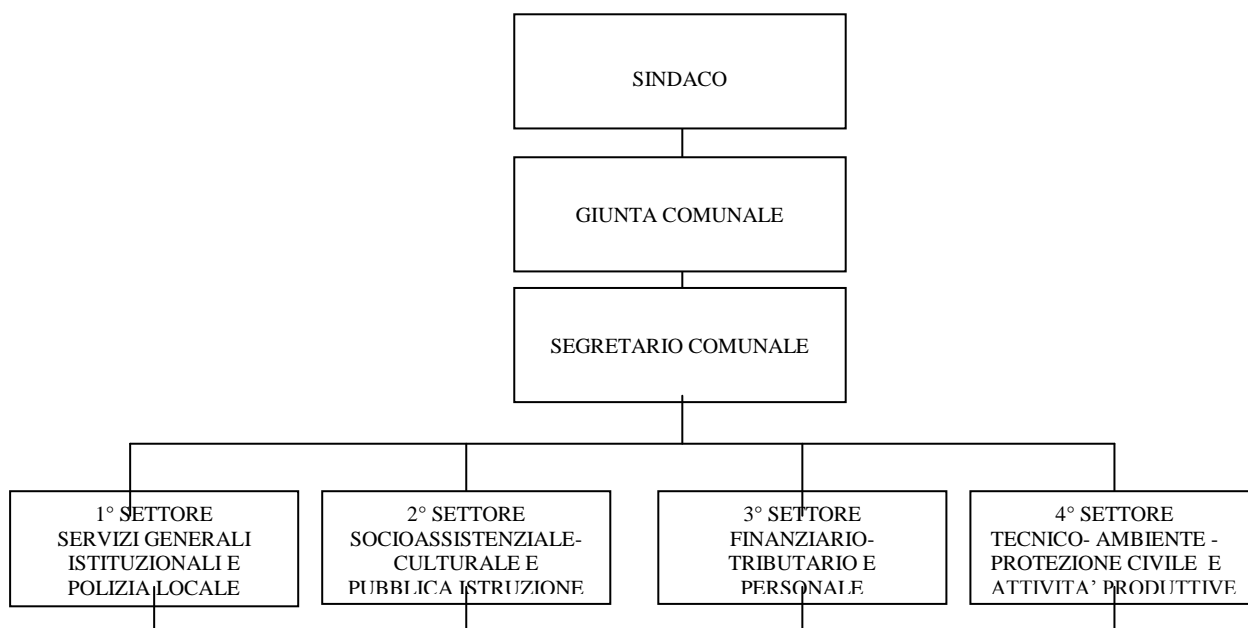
SINDACO

GIUNTA COMUNALE

SEGRETARIO COMUNALE

1° SETTORE
SERVIZI GENERALI ISTITUZIONALI E POLIZIA LOCALE

2° SETTORE
SOCIOASSISTENZIALE-CULTURALE E PUBBLICA ISTRUZIONE

3° SETTORE
FINANZIARIO-TRIBUTARIO E PERSONALE

4° SETTORE
TECNICO- AMBIENTE - PROTEZIONE CIVILE E ATTIVITA' PRODUTTIVE